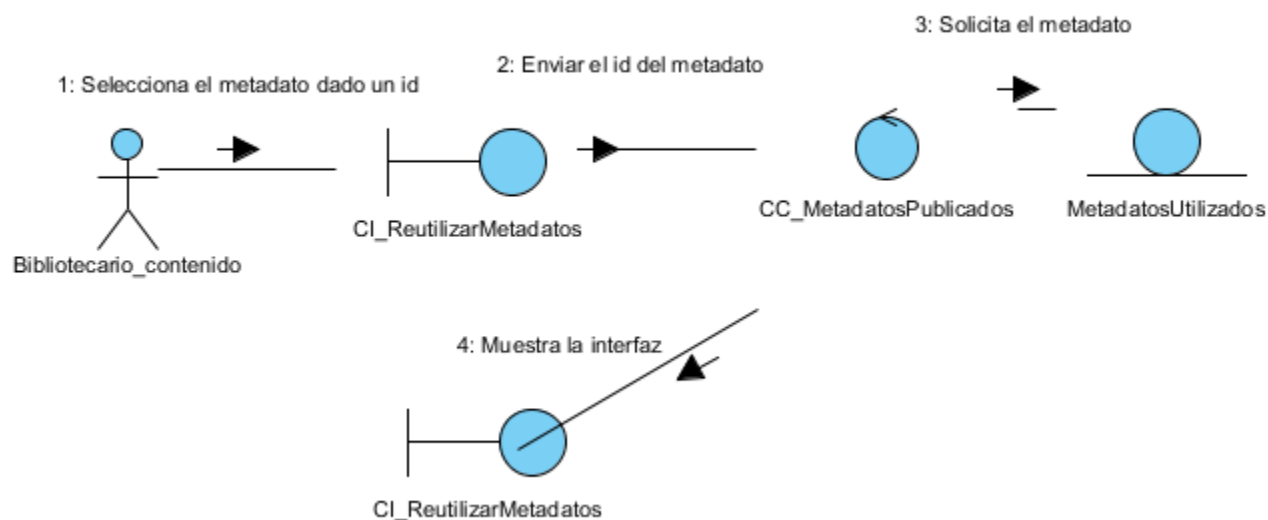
3: Solicita el metadato

2: Enviar el id del metadato

1: Selecciona el metadato dado un id

Bibliotecario_contenido

CI_ReutilizarMetadatos

CC_MetadatosPublicados

MetadatosUtilizados

4: Muestra la interfaz

CI_ReutilizarMetadatos